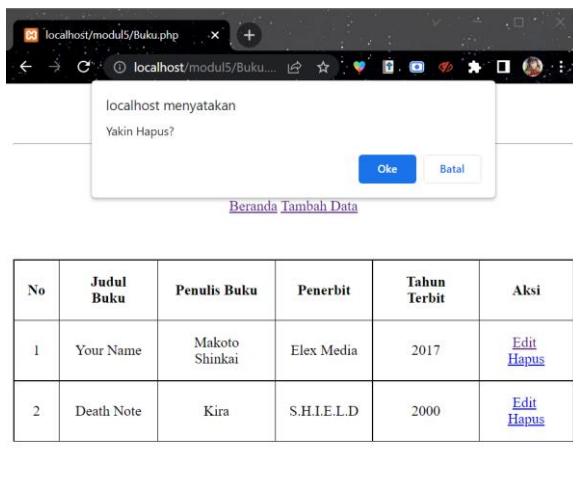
localhost/modul5/Buku.php

localhost/modul5/Buku...

localhost menyatakan

Yakin Hapus?

Oke Batal

Beranda Tambah Data

| No | Judul Buku | Penulis Buku | Penerbit | Tahun Terbit | Aksi |
|---|---|---|---|---|---|
| 1 | Your Name | Makoto Shinkai | Elex Media | 2017 | Edit Hapus |
| 2 | Death Note | Kira | S.H.I.E.L.D | 2000 | Edit Hapus |